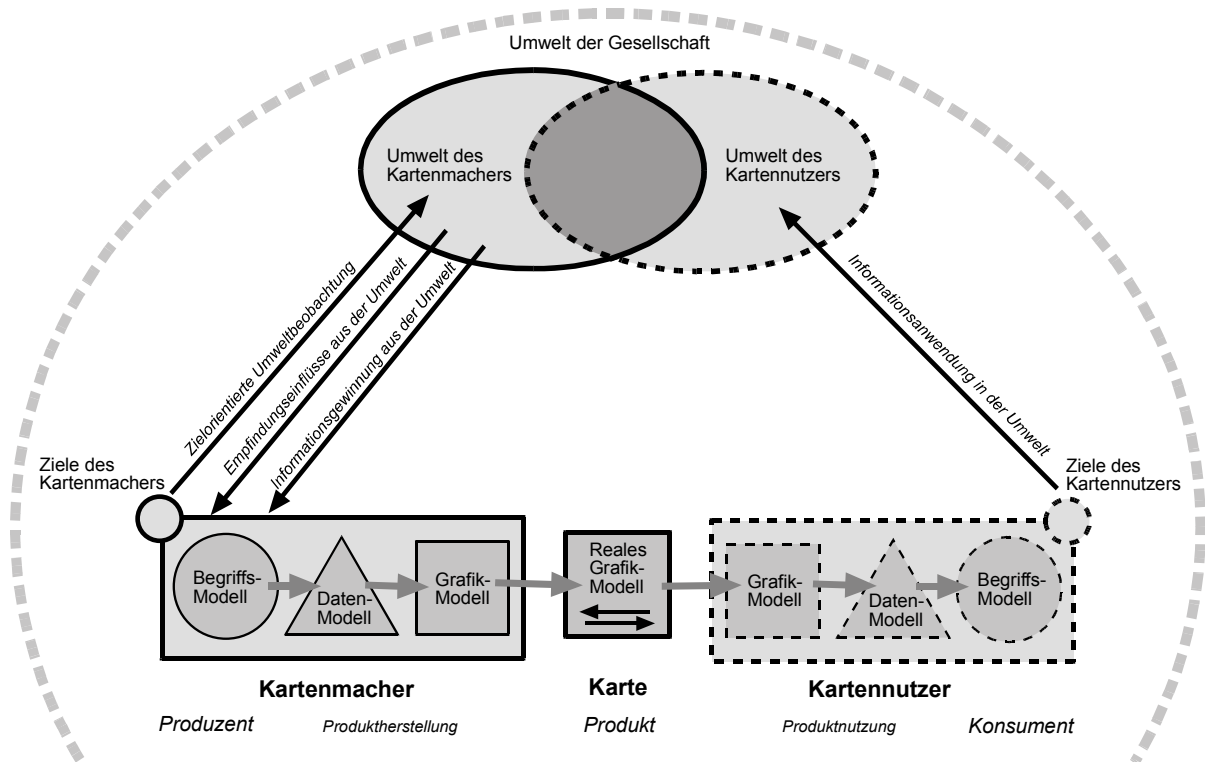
Umwelt der Gesellschaft

Umwelt des Kartenmachers

Umwelt des Kartennutzers

Zielorientierte Umweltbeobachtung

Empfindungseinflüsse aus der Umwelt

Informationsgewinnung aus der Umwelt

Informationsanwendung in der Umwelt

Ziele des Kartenmachers

Ziele des Kartennutzers

Begriffs-Modell

Daten-Modell

Grafik-Modell

Reales Grafik-Modell

Grafik-Modell

Daten-Modell

Begriffs-Modell

Kartenmacher

Karte

Kartennutzer

Produzent

Produktherstellung

Produkt

Produktnutzung

Konsument